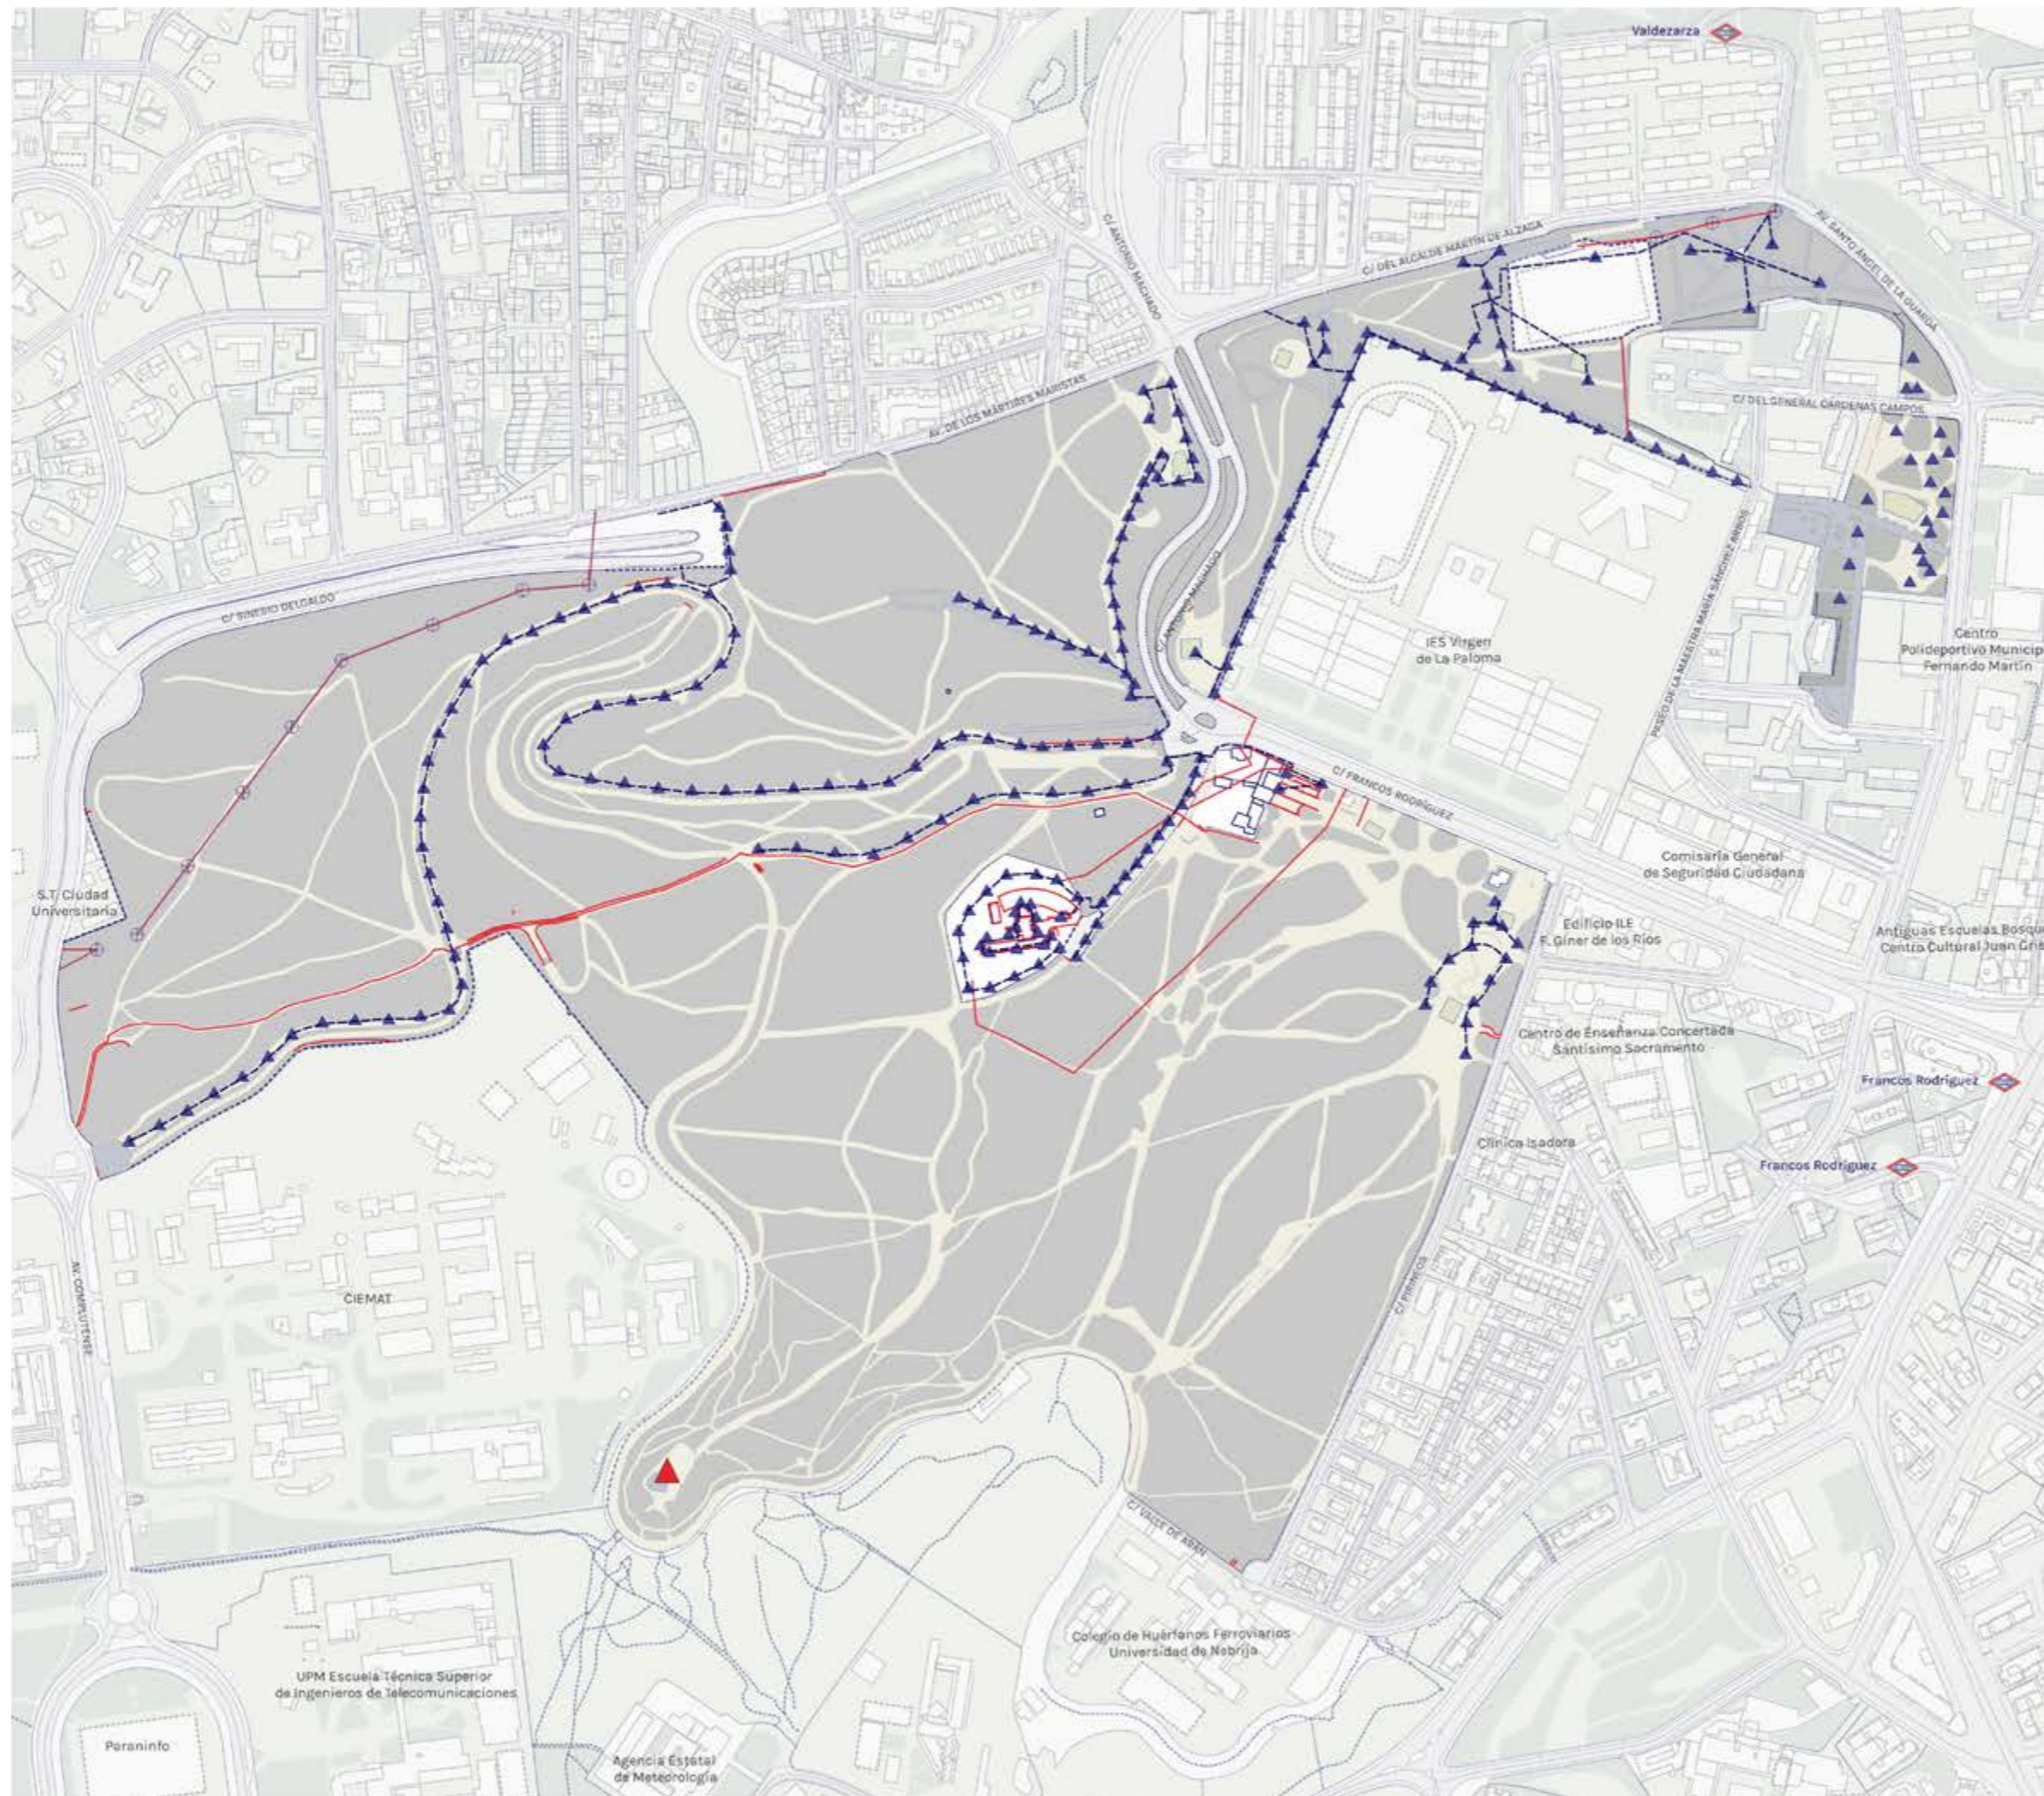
Valdezarza

C/ ANTONIO MACHADO

C/ DEL ALCALDE MARTÍN DE ALZAGA

AV. SANTO ÁNGEL DE LA GUARDA

AV. DE LOS MÁRTIRES MARISTAS

C/ DEL GENERAL CÁRDENAS CAMPOS

C/ SINESIO DELGADO

C/ ANTONIO MACHADO

IES Virgen de La Paloma

PASEO DE LA MAESTRA MARÍA SÁNCHEZ ARBÓS

Centro Polideportivo Municip Fernando Martín

C/ FRANCOS RODRÍGUEZ

Comisaría General de Seguridad Ciudadana

S.T. Ciudad Universitaria

Edificio ILE F. Giner de los Ríos

Antiguas Escuelas Bosq Centro Cultural Juan Gris

Centro de Enseñanza Concertada Santísimo Sacramento

Francos Rodríguez

Clínica Isadora

Francos Rodríguez

AV. COMPLUTENSE

CIEMAT

C/ PIRINEOS

C/ VALLE DE ARÁN

Colegio de Huérfanos Ferroviarios Universidad de Nebrija

UPM Escuela Técnica Superior de Ingenieros de Telecomunicaciones

Paraninfo

Agencia Estatal de Meteorología